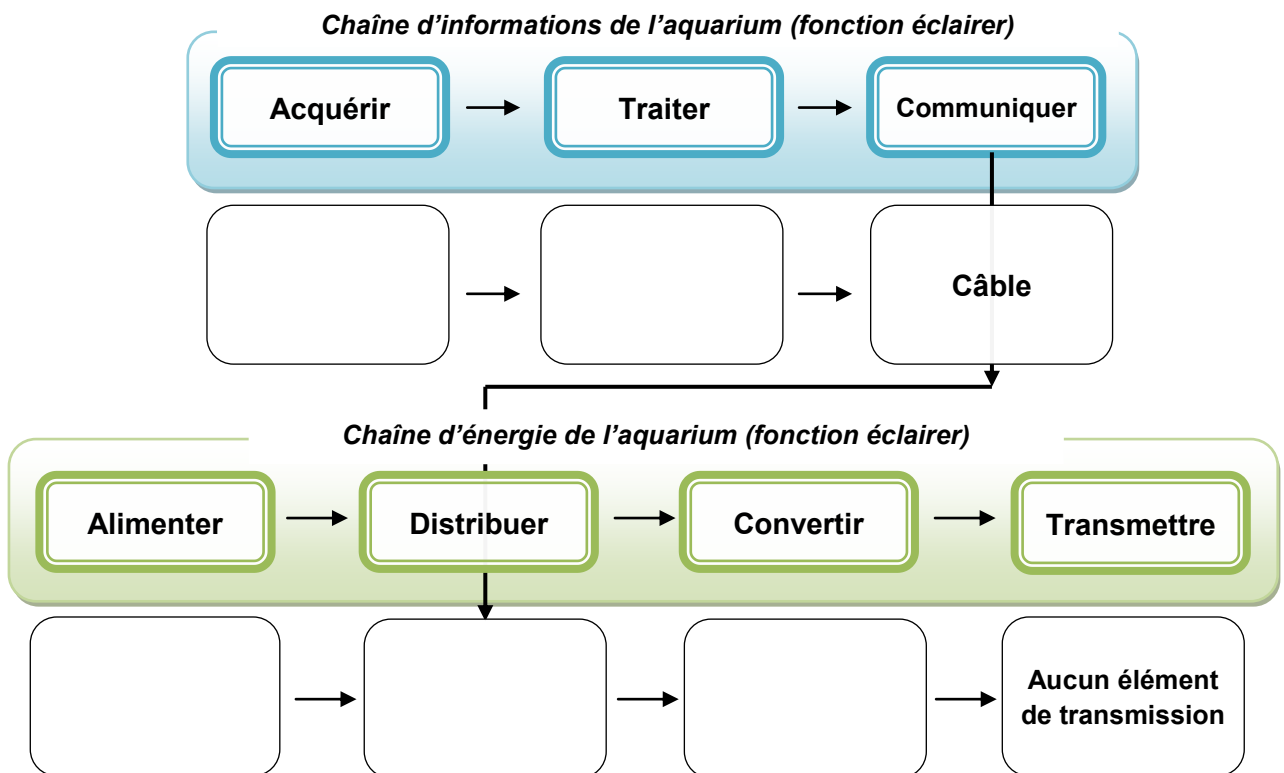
Chaîne d’informations de l’aquarium (fonction éclairer)

Acquérir → Traiter → Communiquer

Câble

Chaîne d’énergie de l’aquarium (fonction éclairer)

Alimenter → Distribuer → Convertir → Transmettre

Aucun élément de transmission